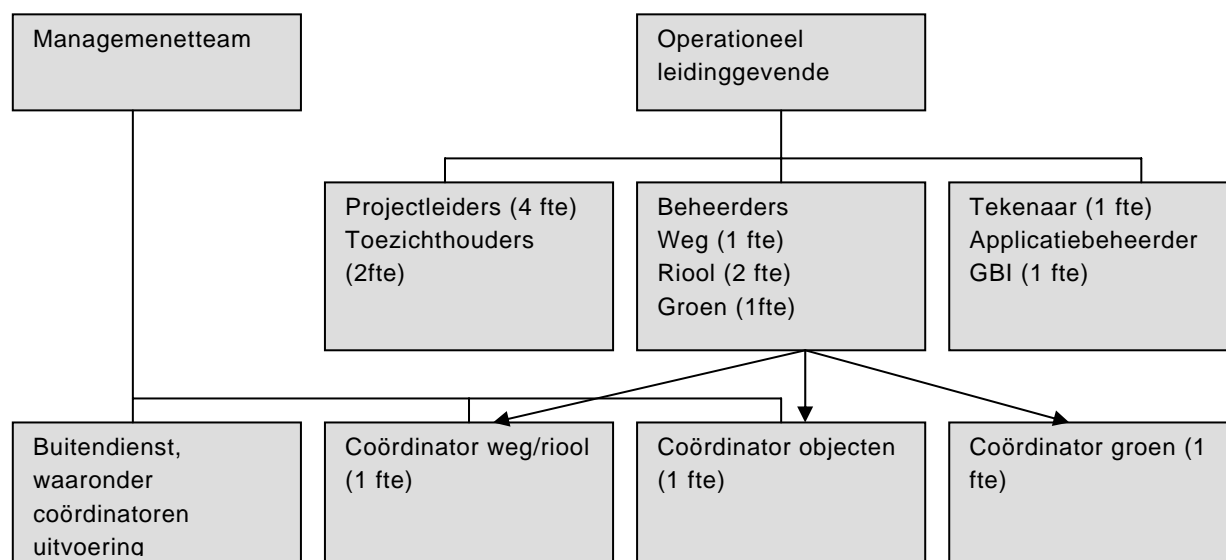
Managemenetteam

Operationeel leidinggevende

Projectleiders (4 fte)
Toezichthouders (2fte)

Beheerders
Weg (1 fte)
Riool (2 fte)
Groen (1fte)

Tekenaar (1 fte)
Applicatiebeheerder GBI (1 fte)

Buitendienst, waaronder coördinatoren uitvoering

Coördinator weg/riool (1 fte)

Coördinator objecten (1 fte)

Coördinator groen (1 fte)